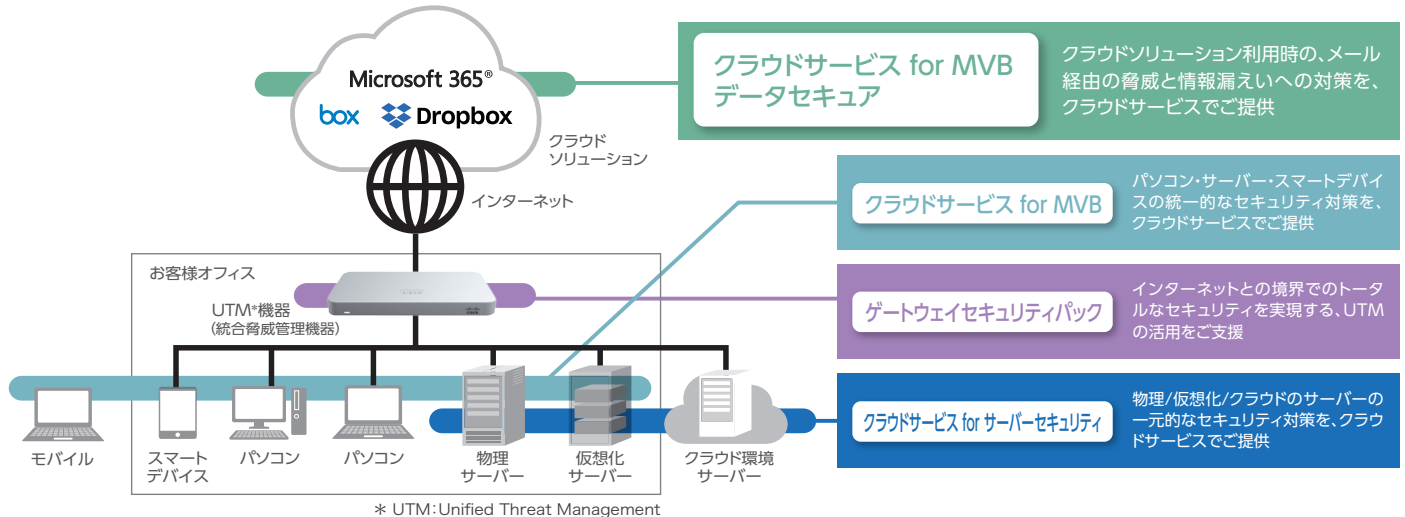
Microsoft 365®
box Dropbox
クラウド
ソリューション
インターネット

クラウドサービス for MVB
データセキュア

クラウドソリューション利用時の、メール経由の脅威と情報漏えいへの対策を、クラウドサービスでご提供

クラウドサービス for MVB

パソコン・サーバー・スマートデバイスの統一的なセキュリティ対策を、クラウドサービスでご提供

お客様オフィス
UTM*機器
(統合脅威管理機器)

ゲートウェイセキュリティパック

インターネットとの境界でのトータルなセキュリティを実現する、UTMの活用をご支援

クラウドサービス for サーバーセキュリティ

物理/仮想化/クラウドのサーバーの一元的なセキュリティ対策を、クラウドサービスでご提供

モバイル
スマート
デバイス
パソコン
パソコン
物理
サーバー
仮想化
サーバー
クラウド環境
サーバー

＊ UTM：Unified Threat Management